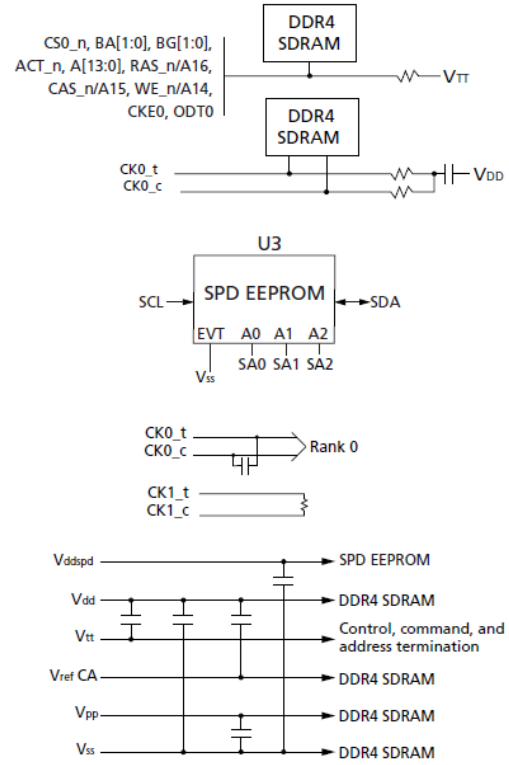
DDR4 SDRAM

CS0_n, BA[1:0], BG[1:0], ACT_n, A[13:0], RAS_n/A16, CAS_n/A15, WE_n/A14, CKE0, ODT0

$V_{TT}$

DDR4 SDRAM

CK0_t
CK0_c

$V_{DD}$

U3

SCL

SPD EEPROM

SDA

EVT A0 A1 A2

$V_{SS}$ SA0 SA1 SA2

CK0_t
CK0_c

Rank 0

CK1_t
CK1_c

$V_{ddspd}$ SPD EEPROM

$V_{dd}$ DDR4 SDRAM

$V_{tt}$ Control, command, and address termination

$V_{ref}$ CA DDR4 SDRAM

$V_{pp}$ DDR4 SDRAM

$V_{ss}$ DDR4 SDRAM